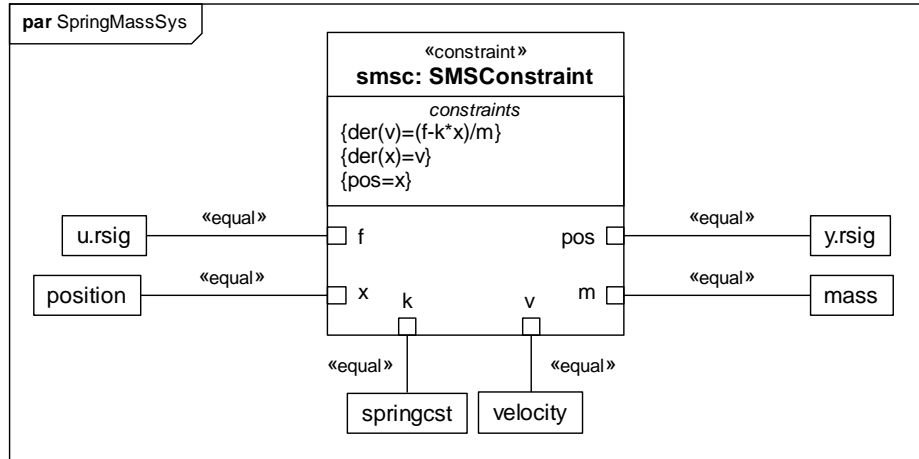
par SpringMassSys

«constraint»
smsc: SMSConstraint

constraints
{der(v)=(f-k*x)/m}
{der(x)=v}
{pos=x}

u.rsig
«equal»
f

position
«equal»
x

k

v

pos
«equal»
y.rsig

m
«equal»
mass

«equal»
springcst

«equal»
velocity